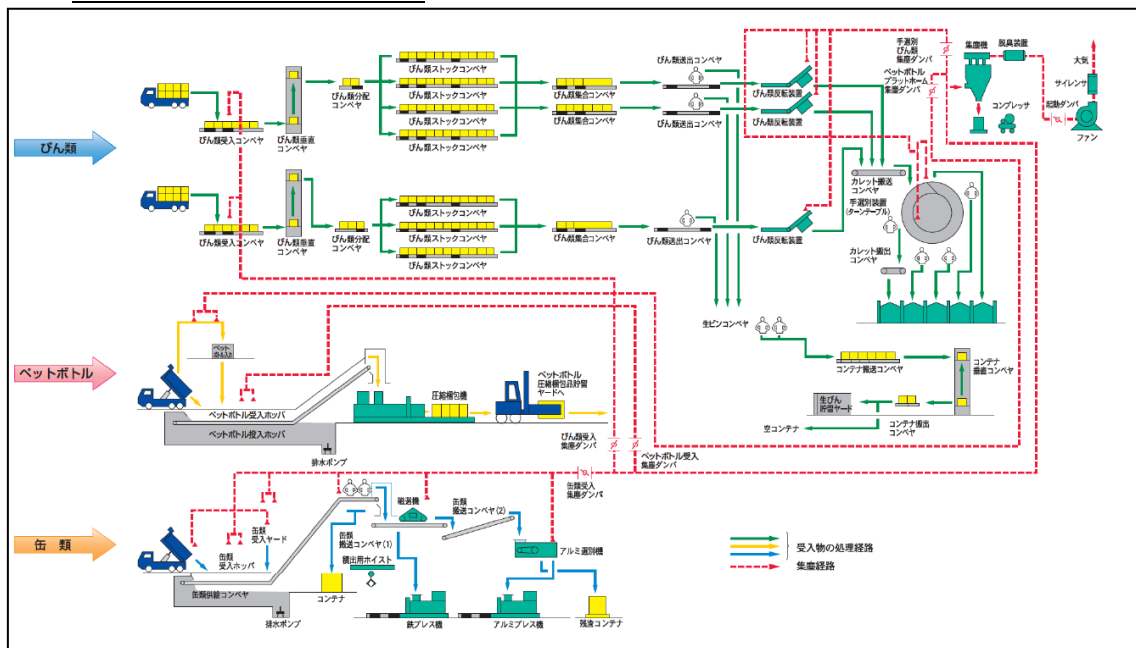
びん類

ペットボトル

缶　類

びん類受入コンベヤ

びん類垂直コンベヤ

びん類分配コンベヤ

びん類ストックコンベヤ

びん類ストックコンベヤ

びん類ストックコンベヤ

びん類ストックコンベヤ

びん類集合コンベヤ

びん類集合コンベヤ

びん類送出コンベヤ

びん類送出コンベヤ

びん類反転装置

びん類反転装置

手選別びん類集塵ダンパ

ペットボトルプラットホーム集塵ダンパ

集塵機

脱臭装置

大気

サイレンサ

起動ダンパ

ファン

コンプレッサ

びん類受入コンベヤ

びん類垂直コンベヤ

びん類分配コンベヤ

びん類ストックコンベヤ

びん類ストックコンベヤ

びん類ストックコンベヤ

びん類集合コンベヤ

びん類送出コンベヤ

びん類反転装置

カレット搬送コンベヤ

手選別装置(ターンテーブル)

カレット搬出コンベヤ

生ビンコンベヤ

ペット受入れ

ペットボトル受入ホッパ

ペットボトル投入ホッパ

排水ポンプ

圧縮梱包機

ペットボトル圧縮梱包品貯留ヤードへ

びん類受入集塵ダンパ

ペットボトル受入集塵ダンパ

缶類受入集塵ダンパ

コンテナ搬送コンベヤ

コンテナ垂直コンベヤ

生びん貯留ヤード

空コンテナ

コンテナ搬出コンベヤ

缶類受入ヤード

缶類受入ホッパ

缶類供給コンベヤ

排水ポンプ

磁選機

缶類搬送コンベヤ(1)

缶類搬送コンベヤ(2)

積出用ホイスト

コンテナ

アルミ選別機

鉄プレス機

アルミプレス機

残渣コンテナ

受入物の処理経路

集塵経路